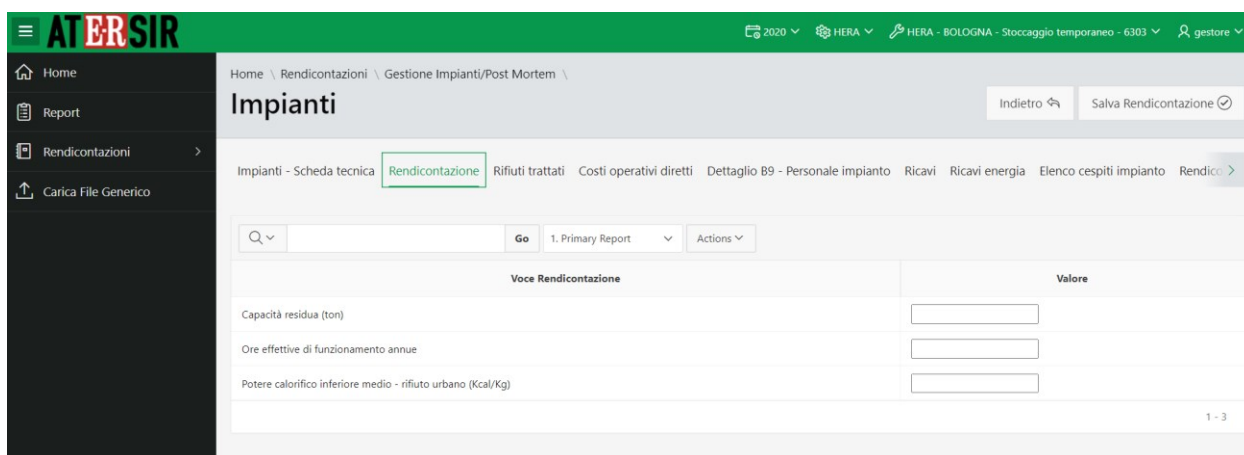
ATERSIR

2020 HERA HERA - BOLOGNA - Stoccaggio temporaneo - 6303 gestore

Home
Report
Rendicontazioni
Carica File Generico

Home \ Rendicontazioni \ Gestione Impianti/Post Mortem \

Impianti

Indietro
Salva Rendicontazione

Impianti - Scheda tecnica | Rendicontazione | Rifiuti trattati | Costi operativi diretti | Dettaglio B9 - Personale impianto | Ricavi | Ricavi energia | Elenco cespiti impianto | Rendico

Go 1. Primary Report Actions

| Voce Rendicontazione | Valore |
|---|---|
| Capacità residua (ton) | |
| Ore effettive di funzionamento annue | |
| Potere calorifico inferiore medio - rifiuto urbano (Kcal/Kg) | |

1 - 3